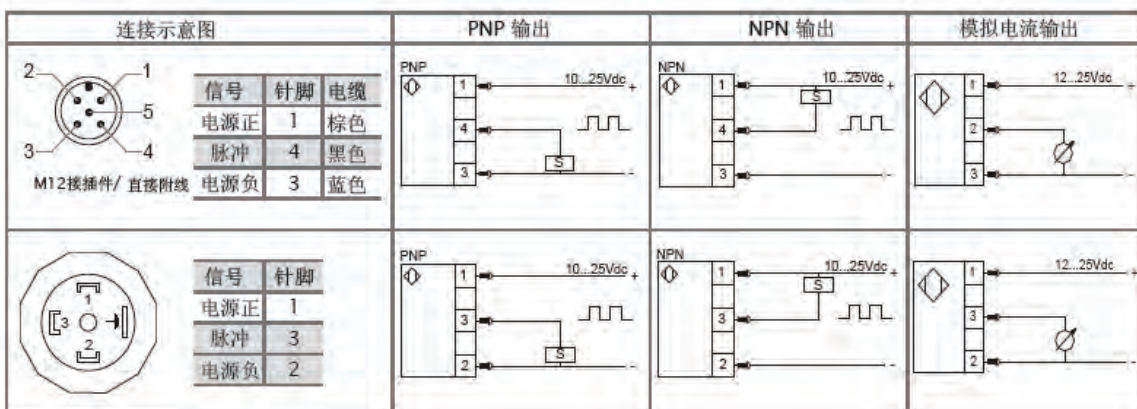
| 连接示意图 | PNP 输出 | NPN 输出 | 模拟电流输出 |
|---|---|---|---|
| 2 1 5 3 4 M12接插件/ 直接附线 | PNP 1 10...25Vdc + 4 S 3 - | NPN 1 10...25Vdc + S 4 3 - | 1 12...25Vdc 2 3 |
| 1 3 2 | PNP 1 10...25Vdc + 3 S 2 - | NPN 1 10...25Vdc + S 3 2 - | 1 12...25Vdc 3 2 |

| 信号 | 针脚 | 电缆 |
|---|---|---|
| 电源正 | 1 | 棕色 |
| 脉冲 | 4 | 黑色 |
| 电源负 | 3 | 蓝色 |

| 信号 | 针脚 |
|---|---|
| 电源正 | 1 |
| 脉冲 | 3 |
| 电源负 | 2 |